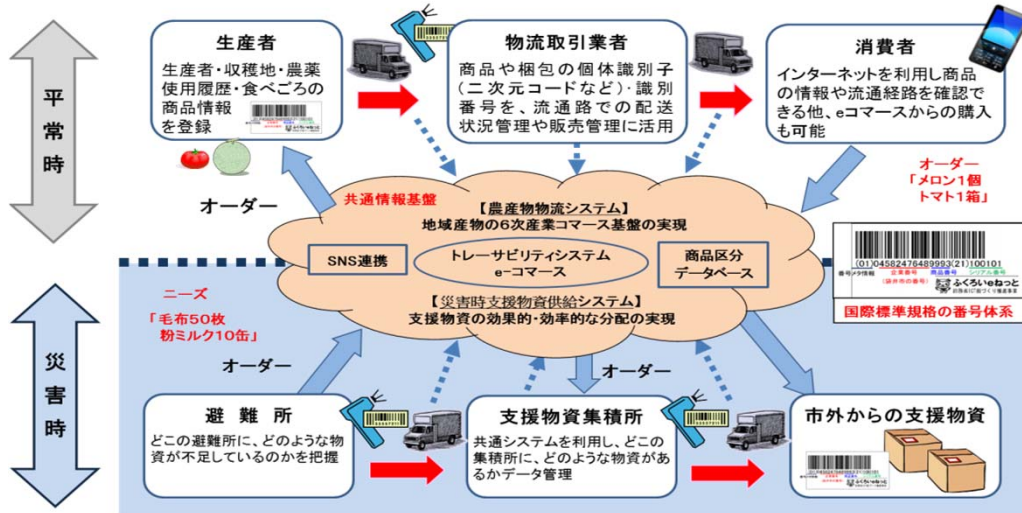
平常時

災害時

生産者
生産者・収穫地・農薬使用履歴・食べごろの商品情報を登録

物流取引業者
商品や梱包の個体識別子(二次元コードなど)・識別番号を、流通路での配送状況管理や販売管理に活用

消費者
インターネットを利用し商品の情報や流通経路を確認できる他、eコマースからの購入も可能

オーダー
「メロン1個
トマト1箱」

オーダー

共通情報基盤
【農産物物流システム】
地域産物の6次産業コマース基盤の実現

SNS連携

トレーサビリティシステム
e-コマース

商品区分
データベース

【災害時支援物資供給システム】
支援物資の効果的・効率的な分配の実現

(01)04582476489993(21)100101

ふくろいねっと

国際標準規格の番号体系

ニーズ
「毛布50枚
粉ミルク10缶」

オーダー

オーダー

避難所
どこの避難所に、どのような物資が不足しているのかを把握

支援物資集積所
共通システムを利用し、どこの集積所に、どのような物資があるかデータ管理

市外からの支援物資